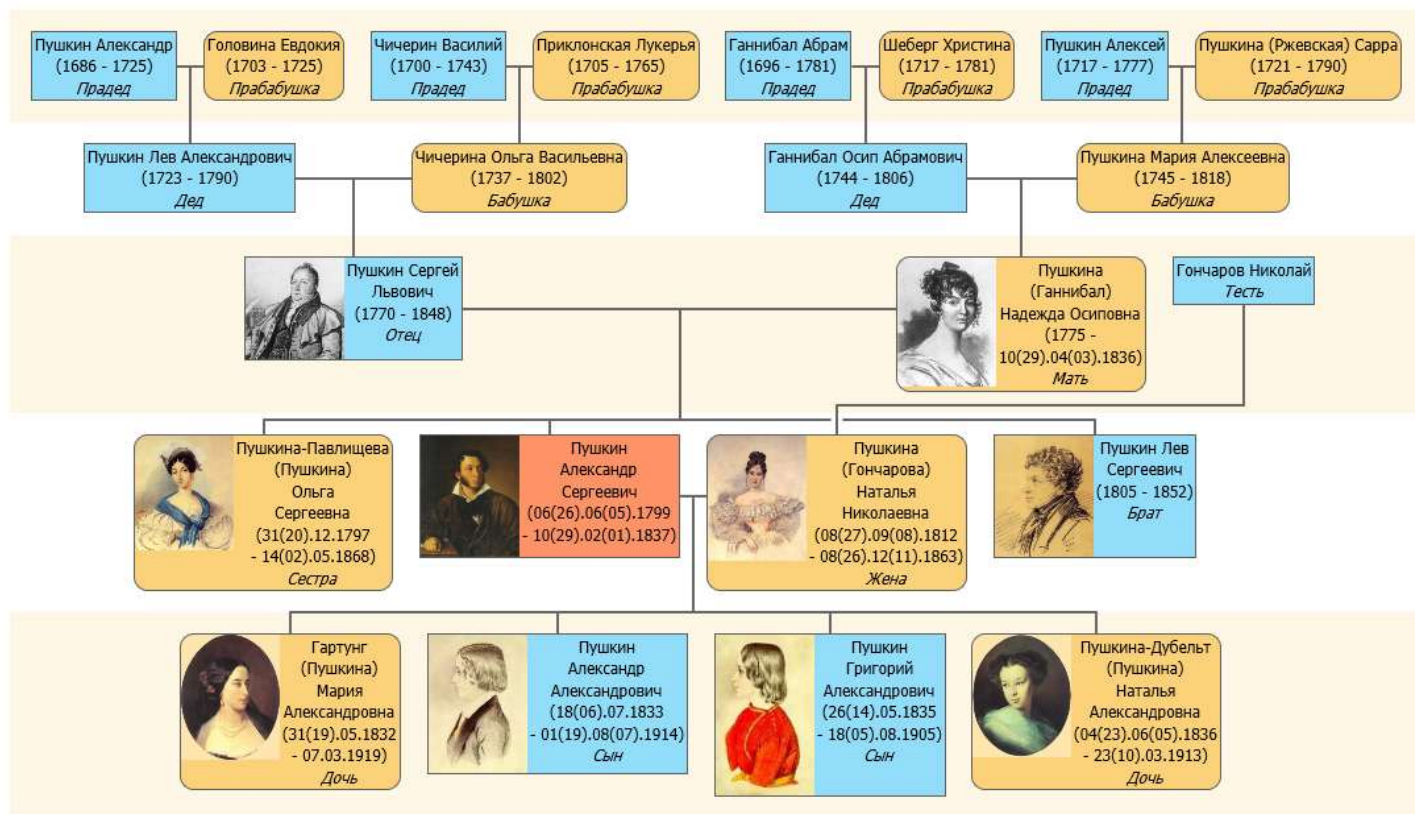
Пушкин Александр
(1686 - 1725)
Прадед

Головина Евдокия
(1703 - 1725)
Прабабушка

Чичерин Василий
(1700 - 1743)
Прадед

Приклонская Лукерья
(1705 - 1765)
Прабабушка

Ганнибал Абрам
(1696 - 1781)
Прадед

Шеберг Христина
(1717 - 1781)
Прабабушка

Пушкин Алексей
(1717 - 1777)
Прадед

Пушкина (Ржевская) Сарра
(1721 - 1790)
Прабабушка

Пушкин Лев Александрович
(1723 - 1790)
Дед

Чичерина Ольга Васильевна
(1737 - 1802)
Бабушка

Ганнибал Осип Абрамович
(1744 - 1806)
Дед

Пушкина Мария Алексеевна
(1745 - 1818)
Бабушка

Пушкин Сергей Львович
(1770 - 1848)
Отец

Пушкина (Ганнибал) Надежда Осиповна
(1775 - 10(29).04(03).1836)
Мать

Гончаров Николай
Тесть

Пушкина-Павлищева (Пушкина) Ольга Сергеевна
(31(20).12.1797 - 14(02).05.1868)
Сестра

Пушкин Александр Сергеевич
(06(26).06(05).1799 - 10(29).02(01).1837)

Пушкина (Гончарова) Наталья Николаевна
(08(27).09(08).1812 - 08(26).12(11).1863)
Жена

Пушкин Лев Сергеевич
(1805 - 1852)
Брат

Гартунг (Пушкина) Мария Александровна
(31(19).05.1832 - 07.03.1919)
Дочь

Пушкин Александр Александрович
(18(06).07.1833 - 01(19).08(07).1914)
Сын

Пушкин Григорий Александрович
(26(14).05.1835 - 18(05).08.1905)
Сын

Пушкина-Дубельт (Пушкина) Наталья Александровна
(04(23).06(05).1836 - 23(10).03.1913)
Дочь